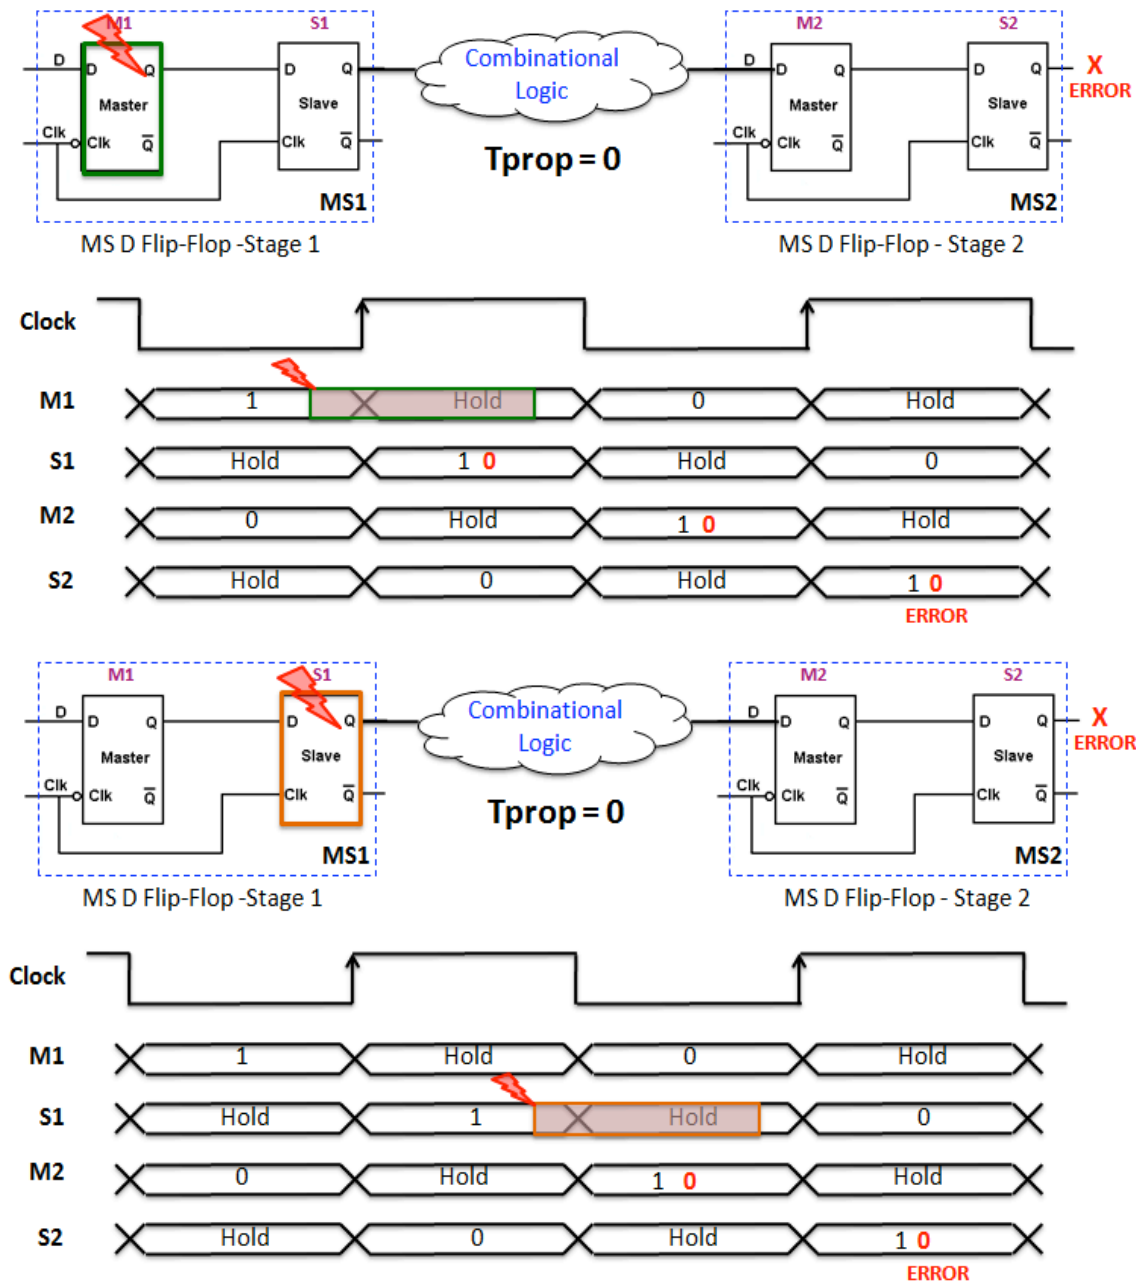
M1
D
D
Q
Master
Clk
Clk
$\overline{Q}$
S1
D
Q
Slave
Clk
$\overline{Q}$
MS1
MS D Flip-Flop -Stage 1

Combinational Logic
Tprop = 0

M2
D
D
Q
Master
Clk
Clk
$\overline{Q}$
S2
D
Q
Slave
Clk
$\overline{Q}$
X ERROR
MS2
MS D Flip-Flop - Stage 2

Clock
M1 1 Hold 0 Hold
S1 Hold 1 0 Hold 0
M2 0 Hold 1 0 Hold
S2 Hold 0 Hold 1 0
ERROR

M1
D
D
Q
Master
Clk
Clk
$\overline{Q}$
S1
D
Q
Slave
Clk
$\overline{Q}$
MS1
MS D Flip-Flop -Stage 1

Combinational Logic
Tprop = 0

M2
D
D
Q
Master
Clk
Clk
$\overline{Q}$
S2
D
Q
Slave
Clk
$\overline{Q}$
X ERROR
MS2
MS D Flip-Flop - Stage 2

Clock
M1 1 Hold 0 Hold
S1 Hold 1 Hold 0
M2 0 Hold 1 0 Hold
S2 Hold 0 Hold 1 0
ERROR